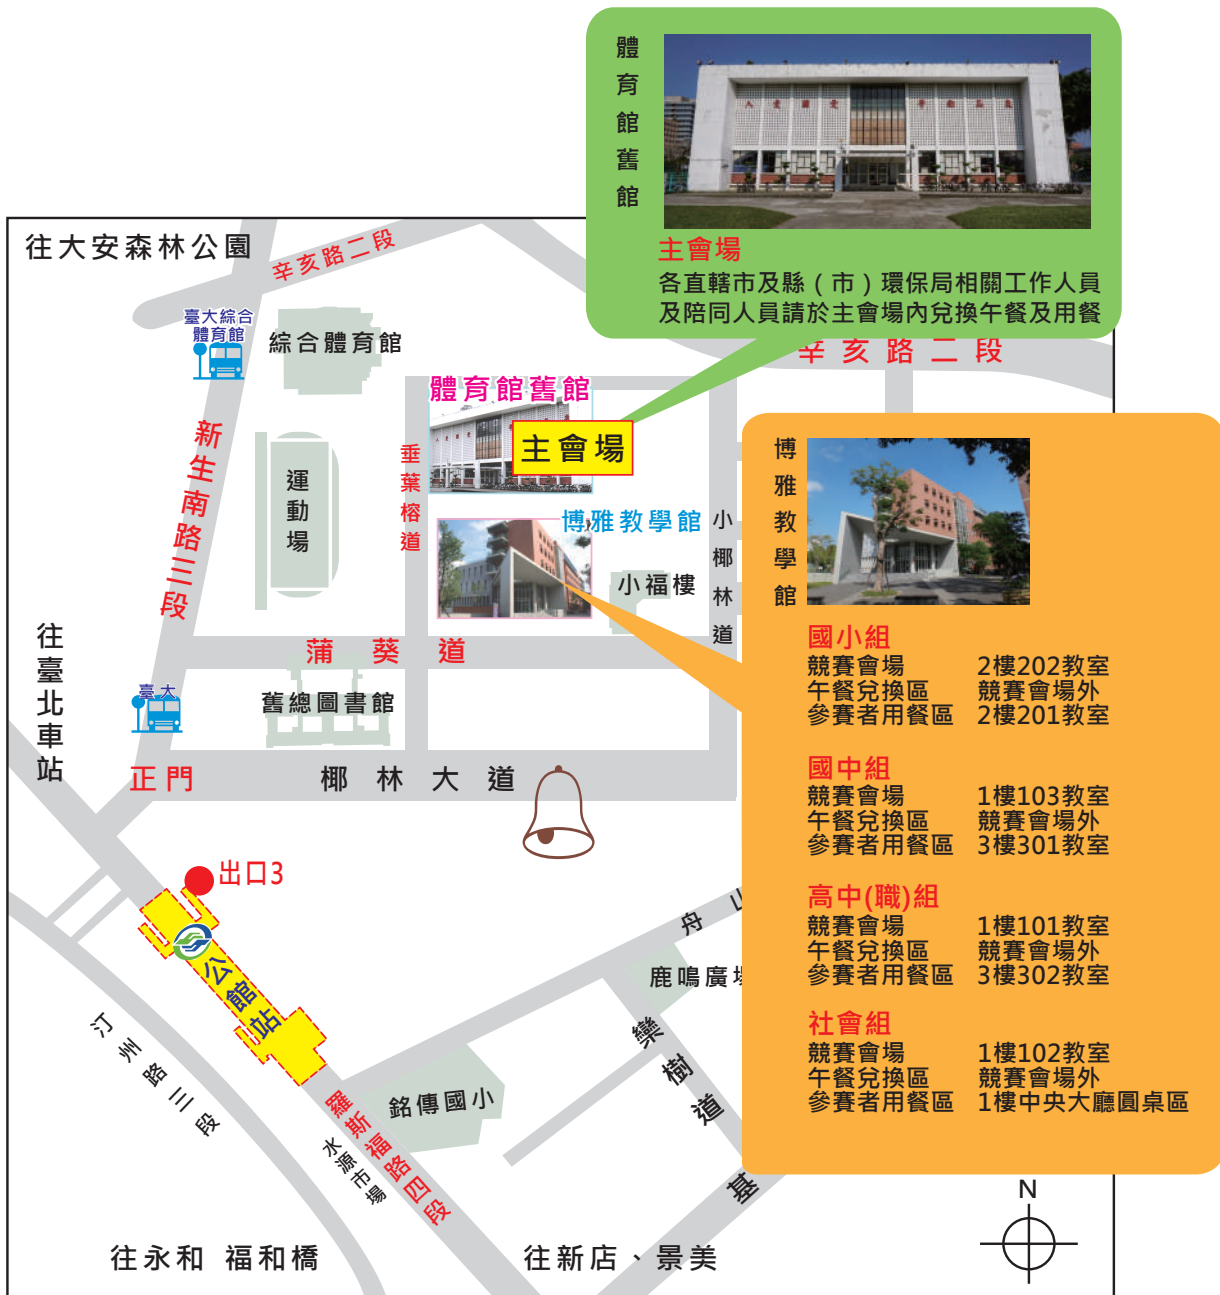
體育館舊館

主會場
各直轄市及縣（市）環保局相關工作人員
及陪同人員請於主會場內兌換午餐及用餐

往大安森林公園

辛亥路二段

臺大綜合體育館

綜合體育館

辛亥路二段

體育館舊館

主會場

新生南路三段

運動場

垂葉榕道

博雅教學館

小椰林道

小福樓

博雅教學館

國小組
競賽會場　2樓202教室
午餐兌換區　競賽會場外
參賽者用餐區　2樓201教室

國中組
競賽會場　1樓103教室
午餐兌換區　競賽會場外
參賽者用餐區　3樓301教室

高中(職)組
競賽會場　1樓101教室
午餐兌換區　競賽會場外
參賽者用餐區　3樓302教室

社會組
競賽會場　1樓102教室
午餐兌換區　競賽會場外
參賽者用餐區　1樓中央大廳圓桌區

往臺北車站

臺大

蒲葵道

舊總圖書館

正門

椰林大道

出口3

公館站

舟山

鹿鳴廣場

汀州路三段

欒樹道

銘傳國小

羅斯福路四段

水源市場

基

N

往永和 福和橋

往新店、景美